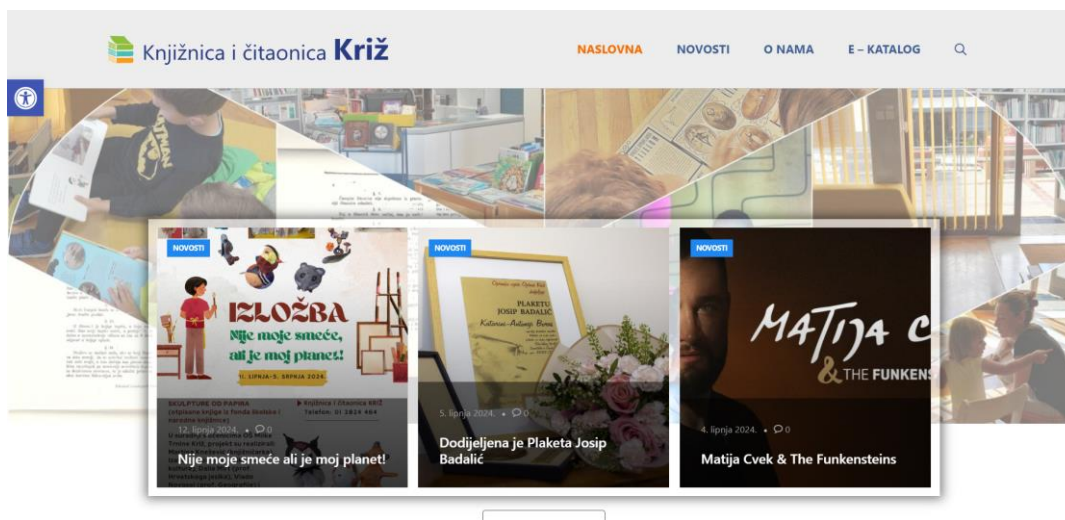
Knjižnica i čitaonica Križ

NASLOVNA NOVOSTI O NAMA E – KATALOG

NOVOSTI

IZLOŽBA
Nije moje smeće, ali je moj planet!
11. LIPNJA-5. SRPNJA 2024.

SKULPTURE OD PAPIRA
(otpisane knjige iz fonda školske i narodne knjižnice)

Knjižnica i čitaonica KRIŽ
Telefon: 01 2824 464

12. lipnja 2024. • 0

Nije moje smeće ali je moj planet!

NOVOSTI

PLAKETU
JOSIP BADALIĆ

5. lipnja 2024. • 0

Dodijeljena je Plaketa Josip Badalić

NOVOSTI

MATIJA C
& THE FUNKENS

4. lipnja 2024. • 0

Matija Cvek & The Funkensteins